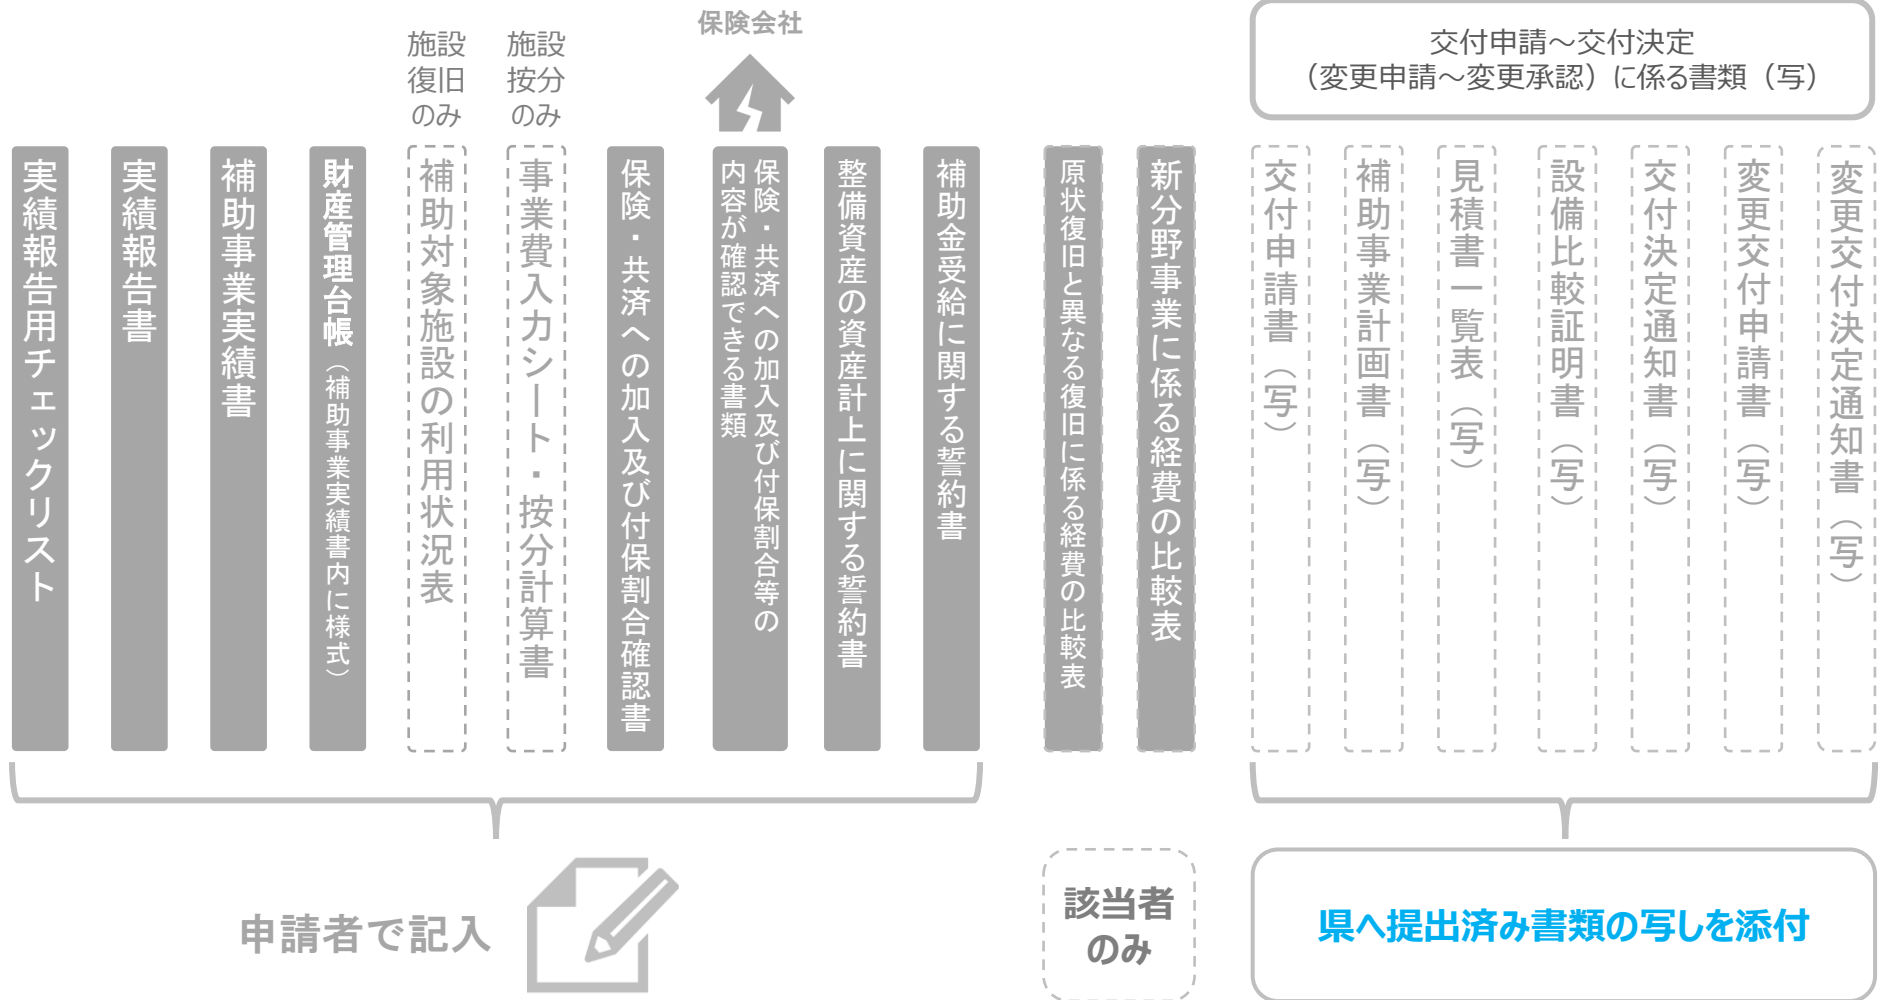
施設復旧のみ

施設按分のみ

保険会社

交付申請～交付決定
（変更申請～変更承認）に係る書類（写）

実績報告用チェックリスト

実績報告書

補助事業実績書

財産管理台帳（補助事業実績書内に様式）

補助対象施設の利用状況表

事業費入力シート・按分計算書

保険・共済への加入及び付保割合確認書

保険・共済への加入及び付保割合等の内容が確認できる書類

整備資産の資産計上に関する誓約書

補助金受給に関する誓約書

原状復旧と異なる復旧に係る経費の比較表

新分野事業に係る経費の比較表

交付申請書（写）

補助事業計画書（写）

見積書一覧表（写）

設備比較証明書（写）

交付決定通知書（写）

変更交付申請書（写）

変更交付決定通知書（写）

申請者で記入

該当者のみ

県へ提出済み書類の写しを添付